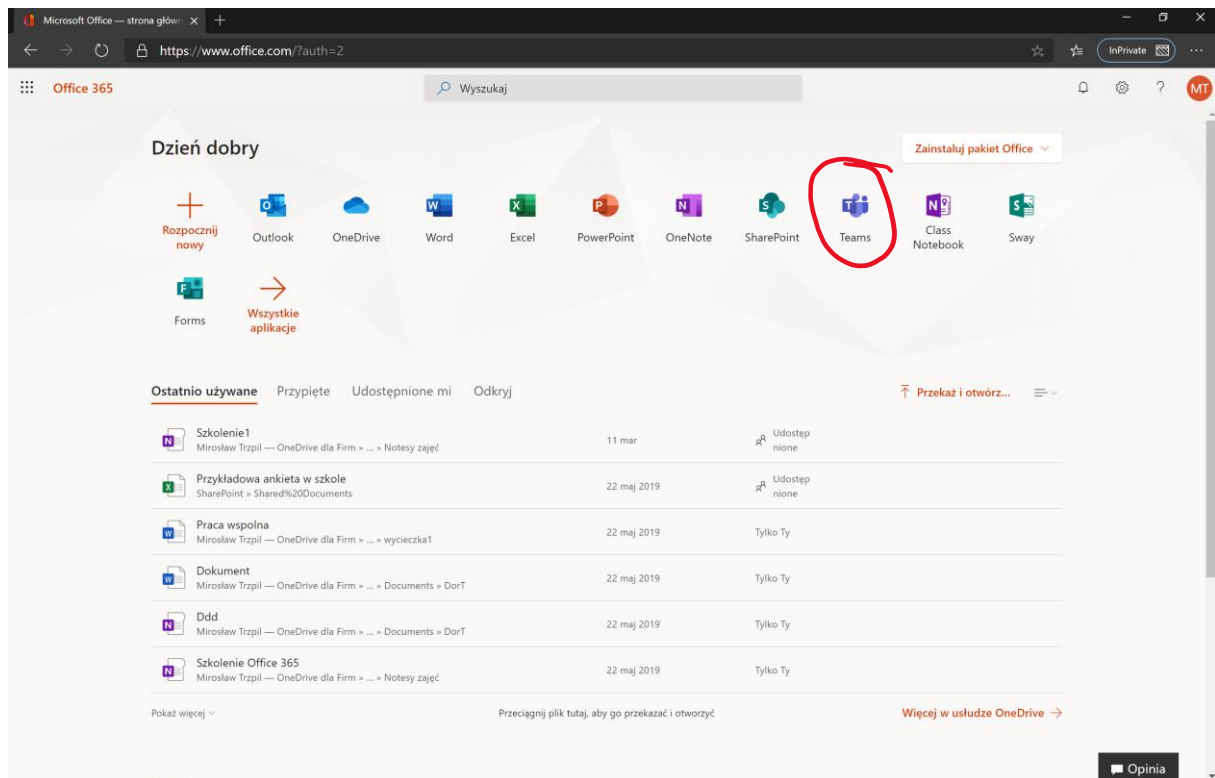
Microsoft Office — strona główn

https://www.office.com/?auth=2

InPrivate

Office 365

Wyszukaj

MT

Dzień dobry

Zainstaluj pakiet Office

Rozpocznij nowy
Outlook
OneDrive
Word
Excel
PowerPoint
OneNote
SharePoint
Teams
Class Notebook
Sway
Forms
Wszystkie aplikacje

Ostatnio używane   Przypięte   Udostępnione mi   Odkryj

Przekaż i otwórz...

| | | |
|---|---|---|
| Szkolenie1<br>Mirosław Trzpil — OneDrive dla Firm » ... » Notesy zajęć | 11 mar | Udostępnione |
| Przykładowa ankieta w szkole<br>SharePoint » Shared%20Documents | 22 maj 2019 | Udostępnione |
| Praca wspolna<br>Mirosław Trzpil — OneDrive dla Firm » ... » wycieczka1 | 22 maj 2019 | Tylko Ty |
| Dokument<br>Mirosław Trzpil — OneDrive dla Firm » ... » Documents » DorT | 22 maj 2019 | Tylko Ty |
| Ddd<br>Mirosław Trzpil — OneDrive dla Firm » ... » Documents » DorT | 22 maj 2019 | Tylko Ty |
| Szkolenie Office 365<br>Mirosław Trzpil — OneDrive dla Firm » ... » Notesy zajęć | 22 maj 2019 | Tylko Ty |

Pokaż więcej

Przeciągnij plik tutaj, aby go przekazać i otworzyć

Więcej w usłudze OneDrive

Opinia